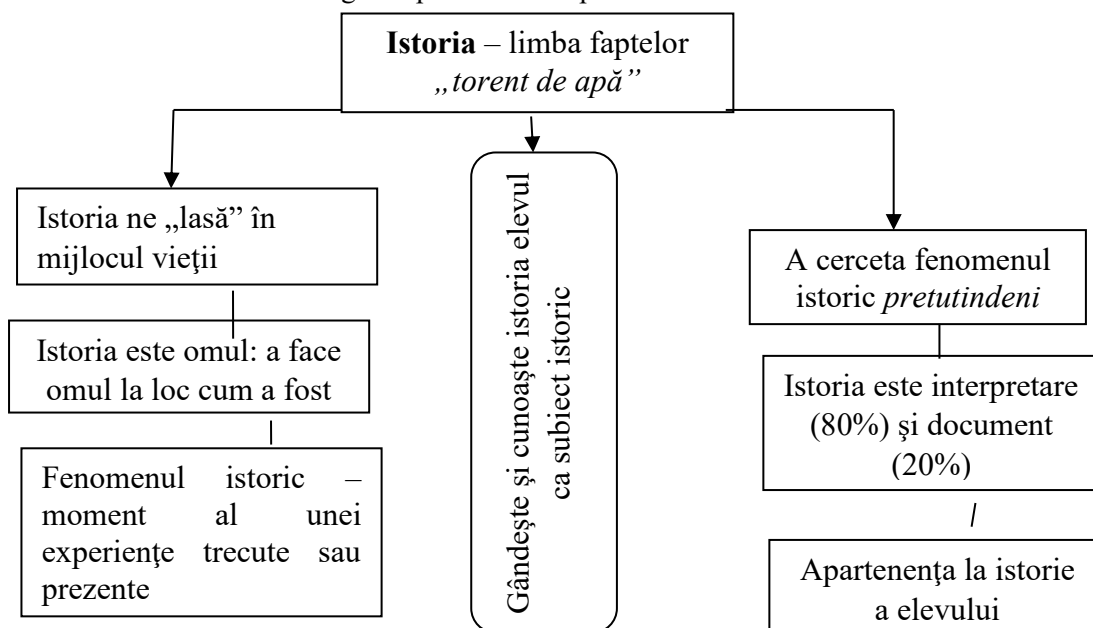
**Istoria** – limba faptelor
*„torent de apă”*

Istoria ne „lasă” în mijlocul vieţii

Istoria este omul: a face omul la loc cum a fost

Fenomenul istoric – moment al unei experienţe trecute sau prezente

Gândeşte şi cunoaşte istoria elevul ca subiect istoric

A cerceta fenomenul istoric *pretutindeni*

Istoria este interpretare (80%) şi document (20%)

Apartenenţa la istorie a elevului